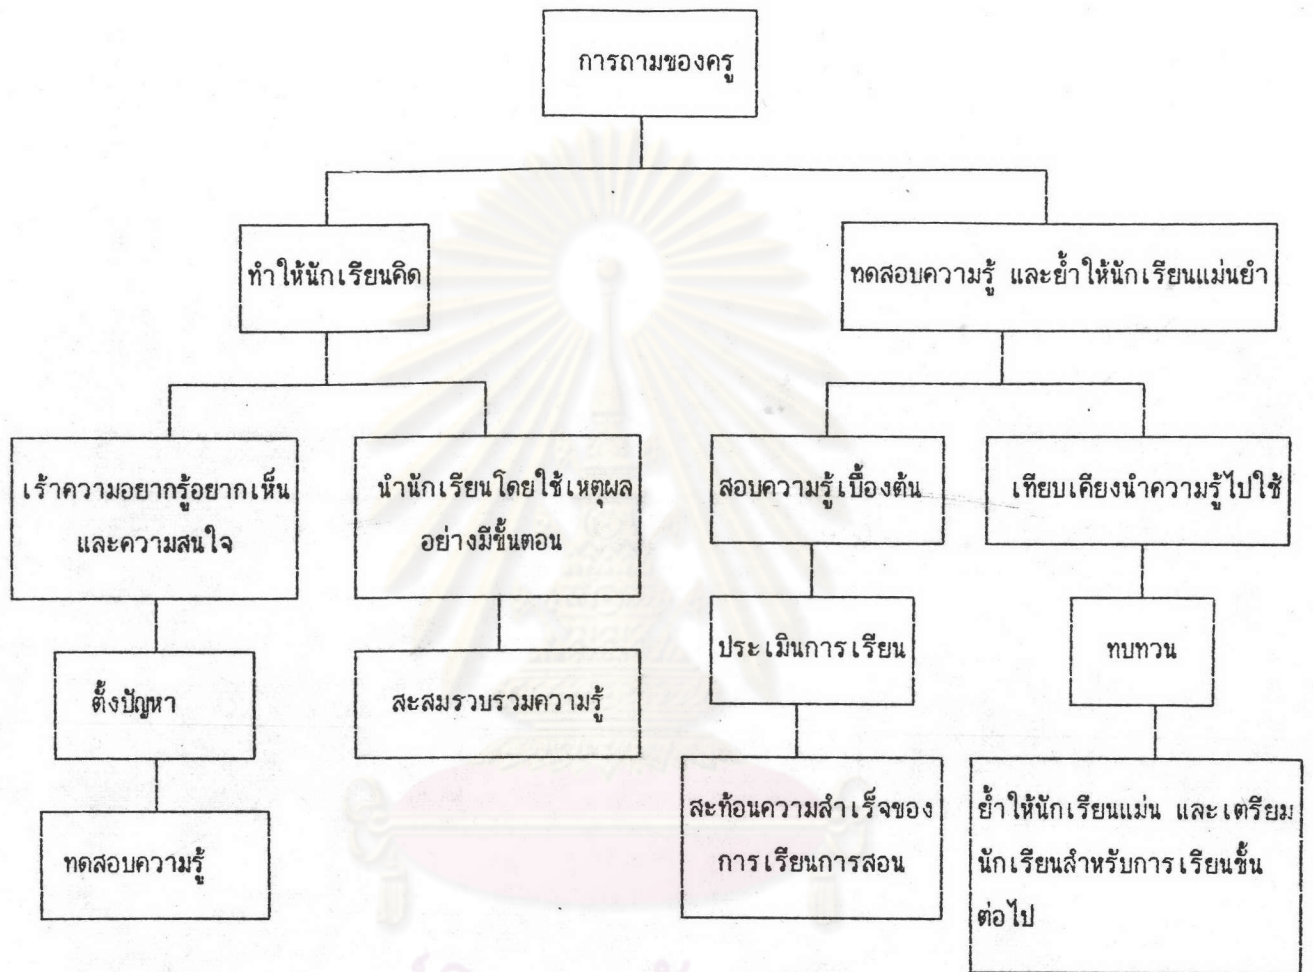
การถามของครู

ทำให้นักเรียนคิด

ทดสอบความรู้ และย้ำให้นักเรียนแม่นยำ

เร้าความอยากรู้อยากเห็นและความสนใจ

นำนักเรียนโดยใช้เหตุผลอย่างมีขั้นตอน

สอบความรู้เบื้องต้น

เทียบเคียงนำความรู้ไปใช้

ตั้งปัญหา

สะสมรวบรวมความรู้

ประเมินการเรียน

ทบทวน

ทดสอบความรู้

สะท้อนความสำเร็จของการเรียนการสอน

ย้ำให้นักเรียนแม่น และเตรียมนักเรียนสำหรับการเรียนชั้นต่อไป